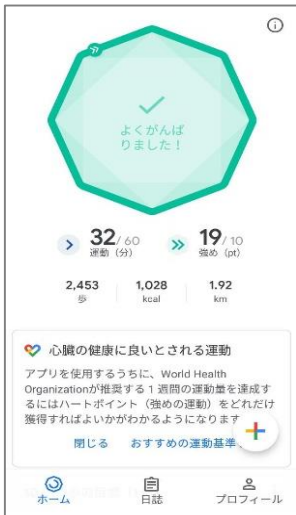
よくがんばりました！

32/60
運動（分）

19/10
強め（pt）

2,453
歩

1,028
kcal

1.92
km

心臓の健康に良いとされる運動

アプリを使用するうちに、World Health Organizationが推奨する１週間の運動量を達成するにはハートポイント（強めの運動）をどれだけ獲得すればよいかがわかるようになります

閉じる

おすすめの運動基準

+

ホーム

日誌

プロフィール